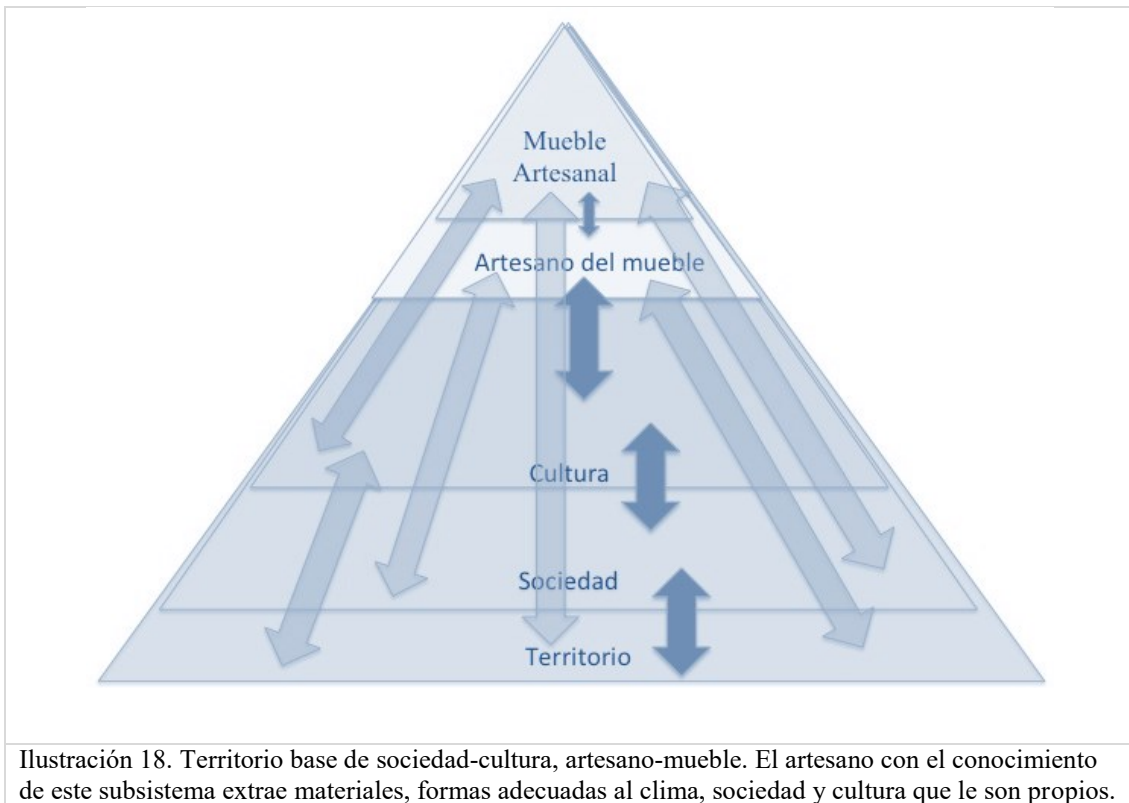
Mueble Artesanal

Artesano del mueble

Cultura

Sociedad

Territorio

Ilustración 18. Territorio base de sociedad-cultura, artesano-mueble. El artesano con el conocimiento de este subsistema extrae materiales, formas adecuadas al clima, sociedad y cultura que le son propios.